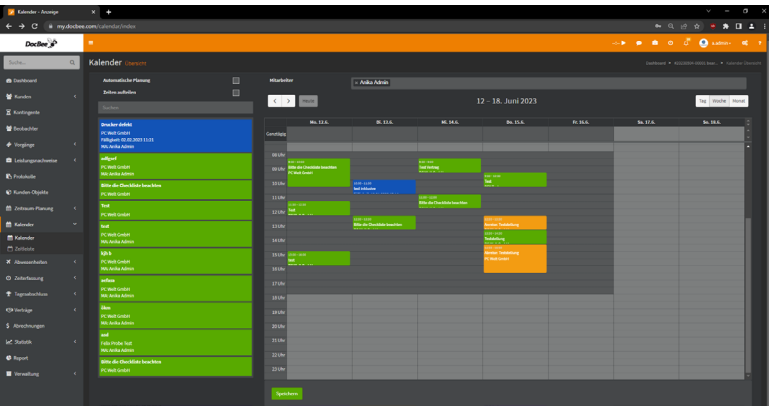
Kalender - Anzeige
my.docbee.com/calendar/index

DocBee

Suche...

Dashboard
Kunden
Kontingente
Beobachter
Vorgänge
Leistungsnachweise
Protokolle
Kunden Objekte
Zeitraum Planung
Kalender
Kalender
Zeitleiste
Abwesenheiten
Zeiterfassung
Tagesabschluss
Verträge
Abrechnungen
Statistik
Report
Verwaltung

Kalender Übersicht

Dashboard > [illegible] > Kalender Übersicht

Automatische Planung
Zeiten aufteilen
Suchen

Drucker defekt
PC Welt GmbH
Fälligkeit: 02.05.2023 11:21
MA: Anika Admin

asdfgasdf
PC Welt GmbH
MA: Anika Admin

Bitte die Checkliste beachten
PC Welt GmbH

Test
PC Welt GmbH

test
PC Welt GmbH
MA: Anika Admin

test
PC Welt GmbH
MA: Anika Admin

kjh k
PC Welt GmbH
MA: Anika Admin

sefsex
PC Welt GmbH
MA: Anika Admin

Uhm
PC Welt GmbH
MA: Anika Admin

test
Felix Probe Test
MA: Anika Admin

Bitte die Checkliste beachten
PC Welt GmbH

Mitarbeiter
× Anika Admin

Heute

12 – 18. Juni 2023

Tag Woche Monat

Mo. 12.6. Di. 13.6. Mi. 14.6. Do. 15.6. Fr. 16.6. Sa. 17.6. So. 18.6.

Ganztägig

08 Uhr
09 Uhr
10 Uhr
11 Uhr
12 Uhr
13 Uhr
14 Uhr
15 Uhr
16 Uhr
17 Uhr
18 Uhr
19 Uhr
20 Uhr
21 Uhr
22 Uhr
23 Uhr

Bitte die Checkliste beachten
PC Welt GmbH
Test
Test
Test Infoabe
Bitte die Checkliste beachten
Bitte die Checkliste beachten
Test
Neuer Testeintrag
Testeintrag
Neuer Testeintrag
PC Welt GmbH
Test

Speichern